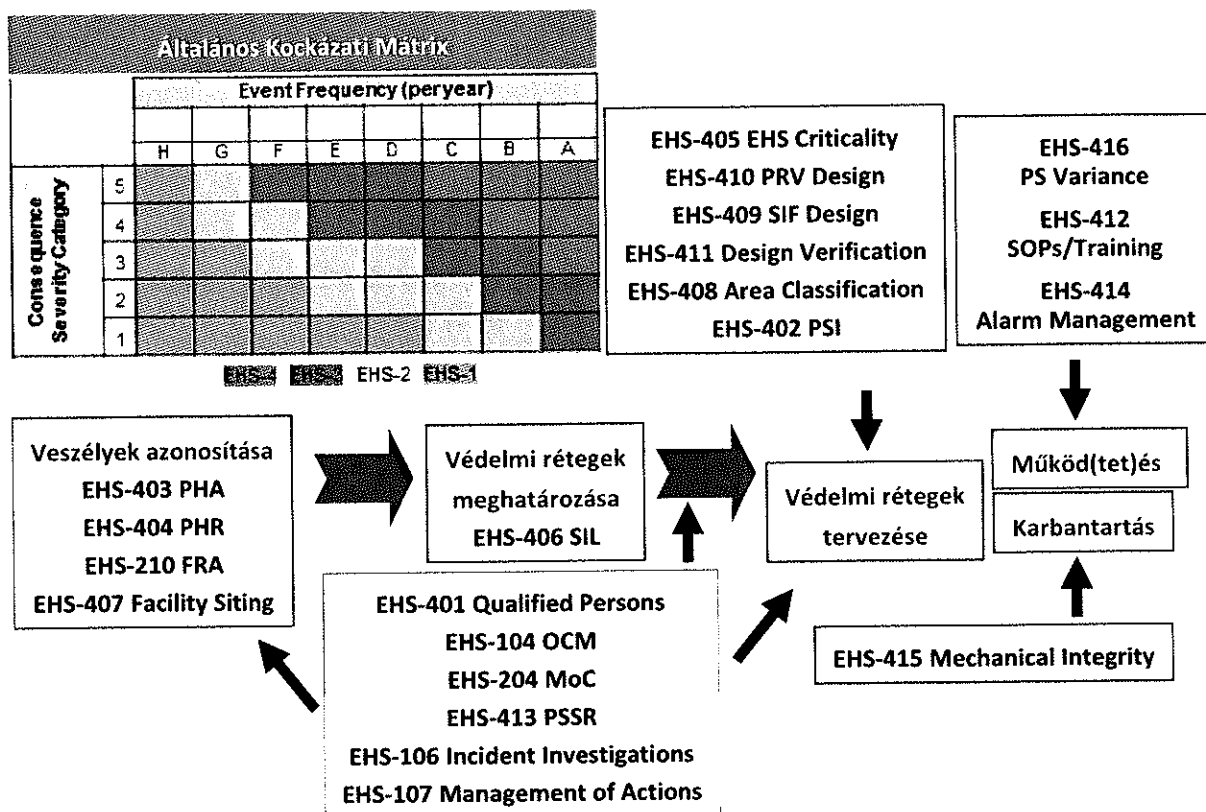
Általános Kockázati Mátrix

| | | Event Frequency (peryear) | | | | | | | |
|---|---|---|---|---|---|---|---|---|---|
| | | H | G | F | E | D | C | B | A |
| Consequence Severity Category | 5 | | | | | | | | |
| | 4 | | | | | | | | |
| | 3 | | | | | | | | |
| | 2 | | | | | | | | |
| | 1 | | | | | | | | |

EHS-4 EHS-3 EHS-2 EHS-1

EHS-405 EHS Criticality
EHS-410 PRV Design
EHS-409 SIF Design
EHS-411 Design Verification
EHS-408 Area Classification
EHS-402 PSI

EHS-416
PS Variance
EHS-412
SOPs/Training
EHS-414
Alarm Management

Veszélyek azonosítása
EHS-403 PHA
EHS-404 PHR
EHS-210 FRA
EHS-407 Facility Siting

Védelmi rétegek meghatározása
EHS-406 SIL

Védelmi rétegek tervezése

Működ(tet)és

Karbantartás

EHS-401 Qualified Persons
EHS-104 OCM
EHS-204 MoC
EHS-413 PSSR
EHS-106 Incident Investigations
EHS-107 Management of Actions

EHS-415 Mechanical Integrity